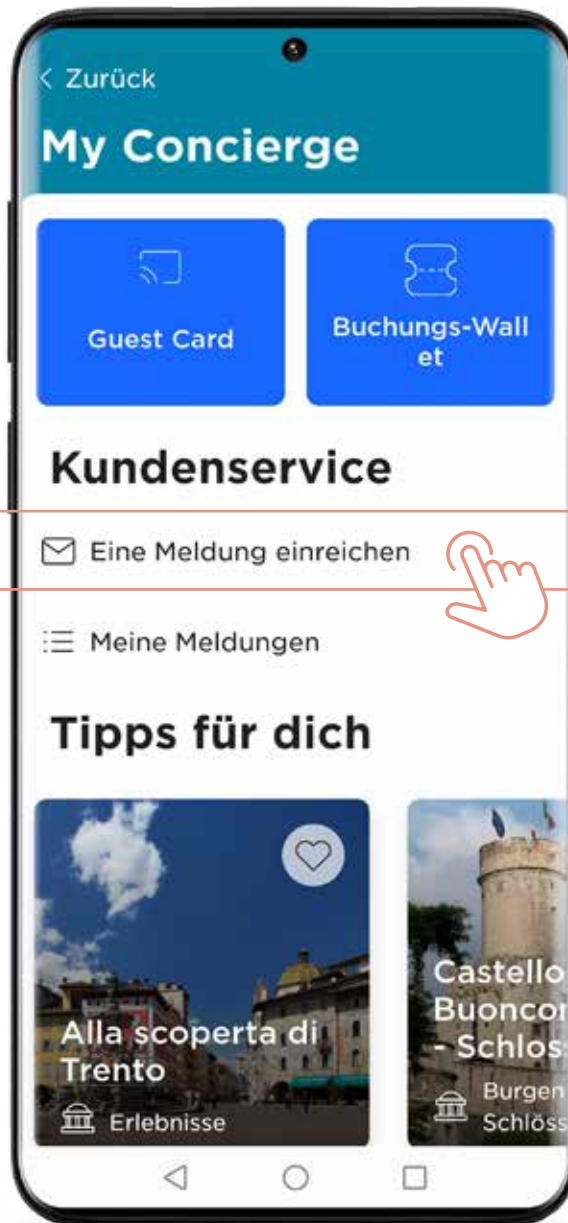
< Zurück

My Concierge

Guest Card

Buchungs-Wallet

Kundenservice

Eine Meldung einreichen

Meine Meldungen

Tipps für dich

Alla scoperta di Trento

Erlebnisse

Castello Buoncon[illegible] - Schloss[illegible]

Burgen Schlöss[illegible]